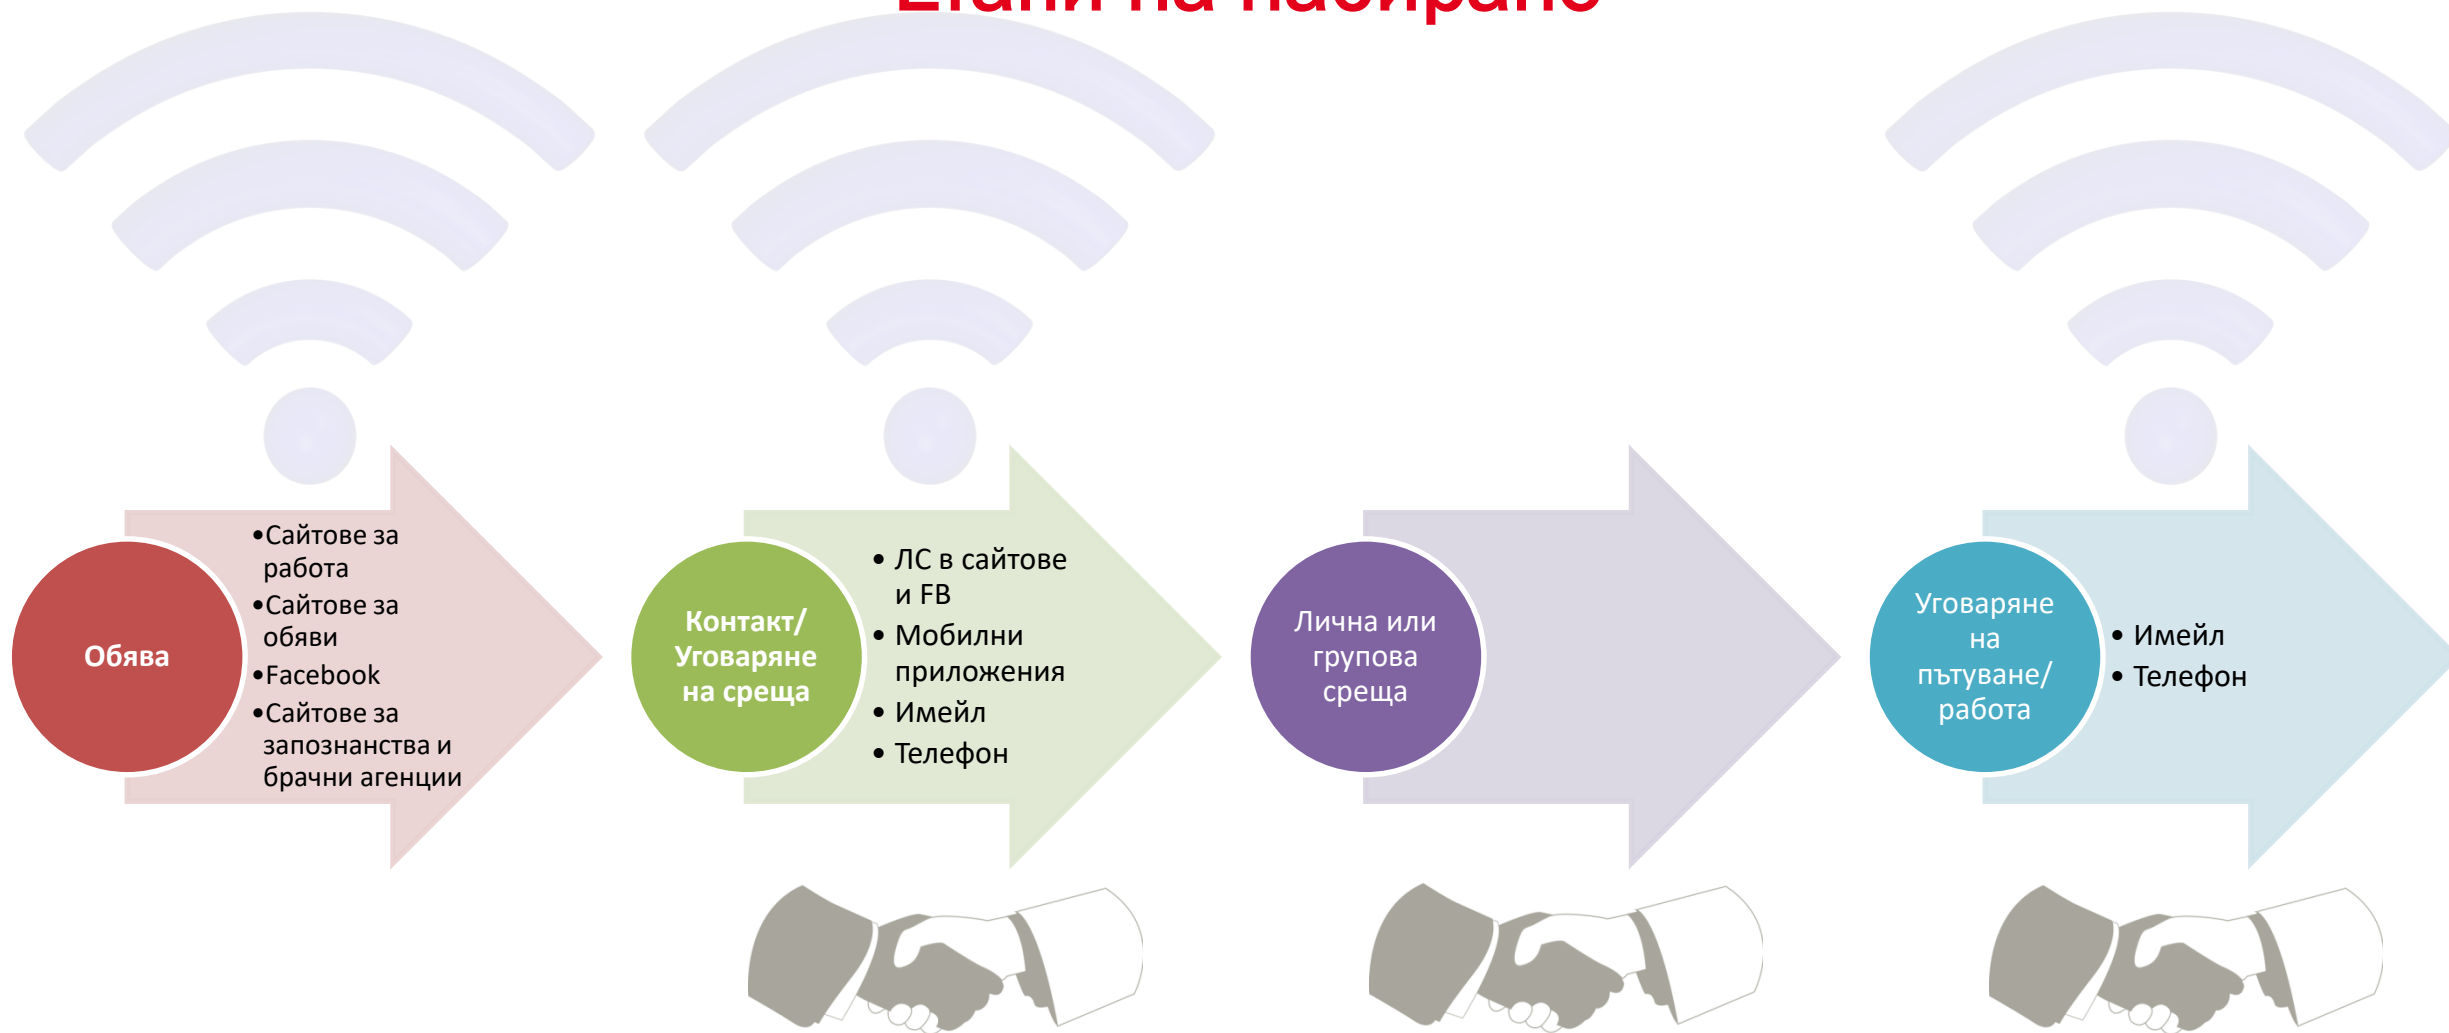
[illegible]

Обява

•Сайтове за работа
•Сайтове за обяви
•Facebook
•Сайтове за запознанства и брачни агенции

Контакт/ Уговаряне на среща

• ЛС в сайтове и FB
• Мобилни приложения
• Имейл
• Телефон

Лична или групова среща

Уговаряне на пътуване/ работа

• Имейл
• Телефон